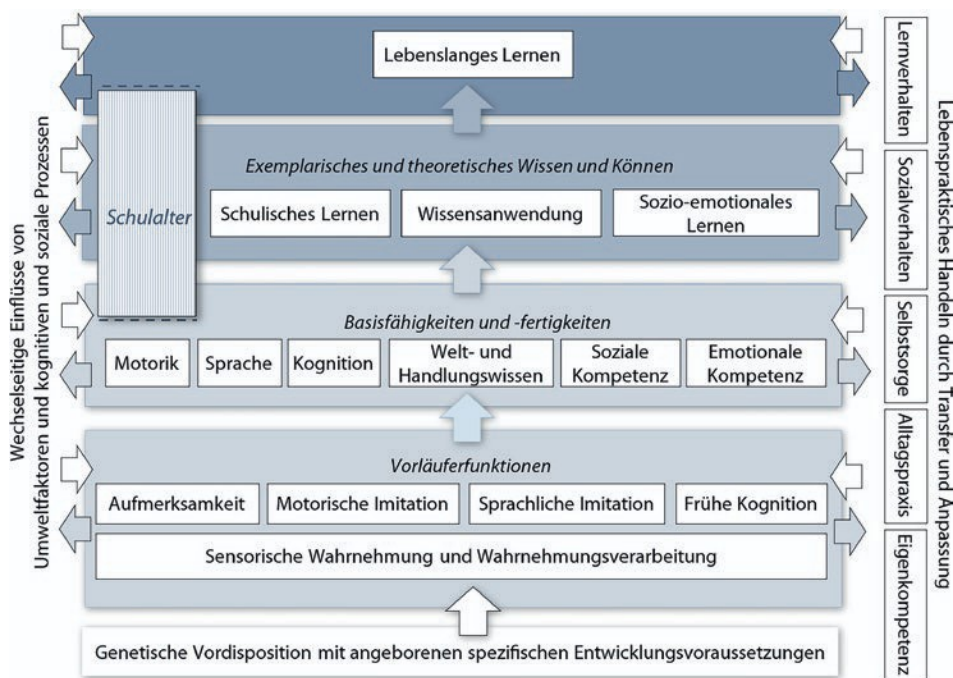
Wechselseitige Einflüsse von Umweltfaktoren und kognitiven und soziale Prozessen

Lebenslanges Lernen

Schulalter

Exemplarisches und theoretisches Wissen und Können

Schulisches Lernen

Wissensanwendung

Sozio-emotionales Lernen

Basisfähigkeiten und -fertigkeiten

Motorik

Sprache

Kognition

Welt- und Handlungswissen

Soziale Kompetenz

Emotionale Kompetenz

Vorläuferfunktionen

Aufmerksamkeit

Motorische Imitation

Sprachliche Imitation

Frühe Kognition

Sensorische Wahrnehmung und Wahrnehmungsverarbeitung

Genetische Vordisposition mit angeborenen spezifischen Entwicklungsvoraussetzungen

Lernverhalten

Sozialverhalten

Selbstsorge

Alltagspraxis

Eigenkompetenz

Lebenspraktisches Handeln durch Transfer und Anpassung